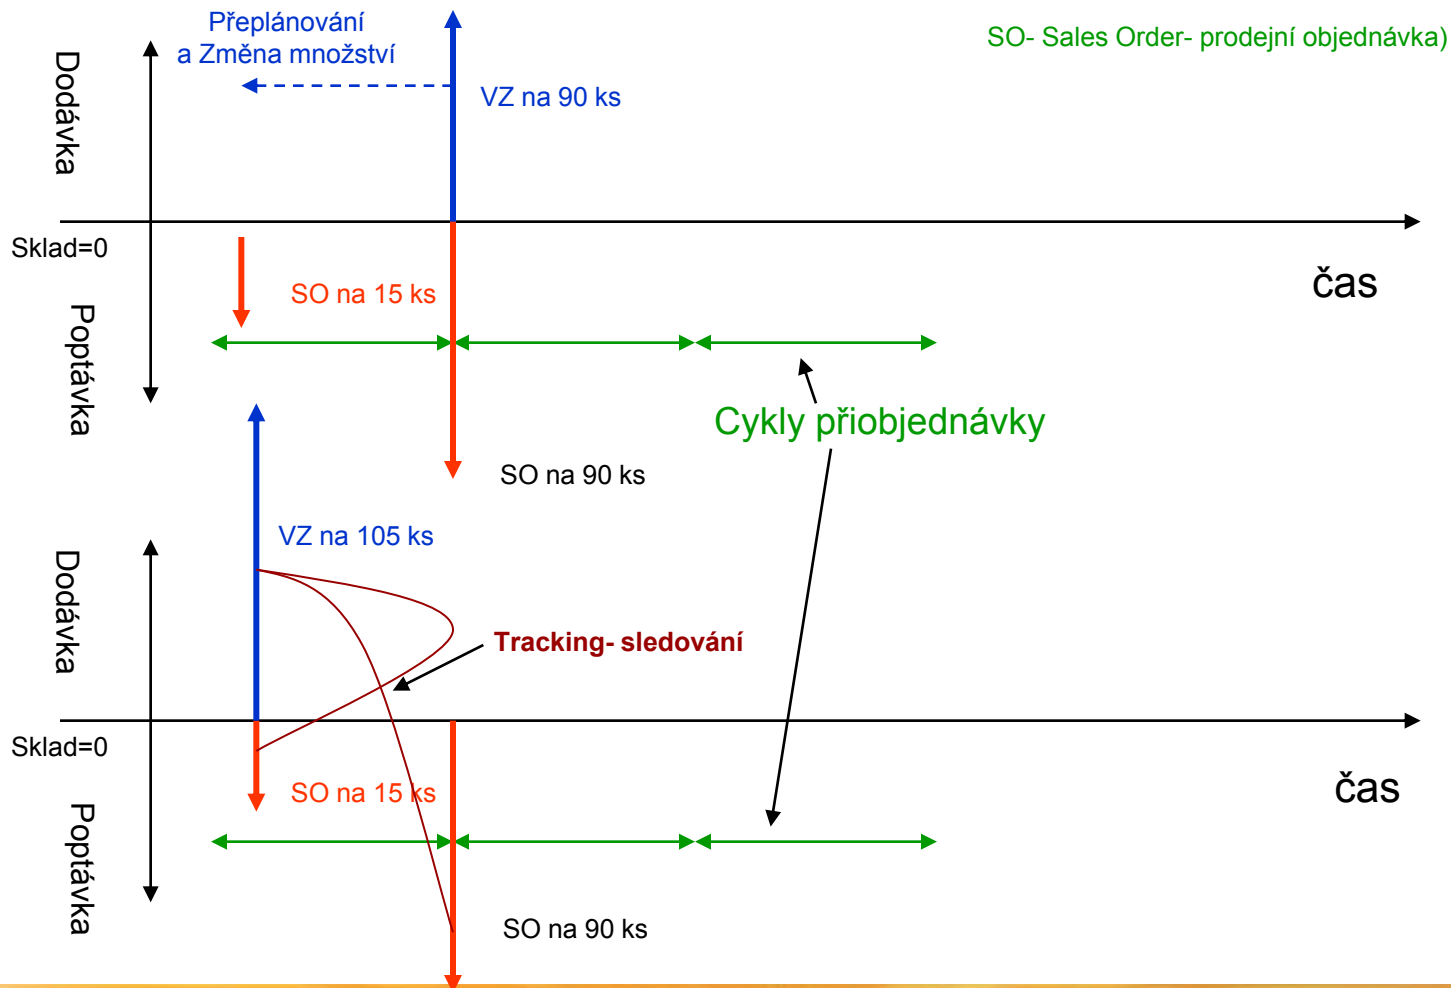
Přeplánování a Změna množství

SO- Sales Order- prodejní objednávka)

Dodávka

VZ na 90 ks

Sklad=0

čas

SO na 15 ks

Poptávka

Cykly přiobjednávky

SO na 90 ks

VZ na 105 ks

Dodávka

Tracking- sledování

Sklad=0

čas

SO na 15 ks

Poptávka

SO na 90 ks